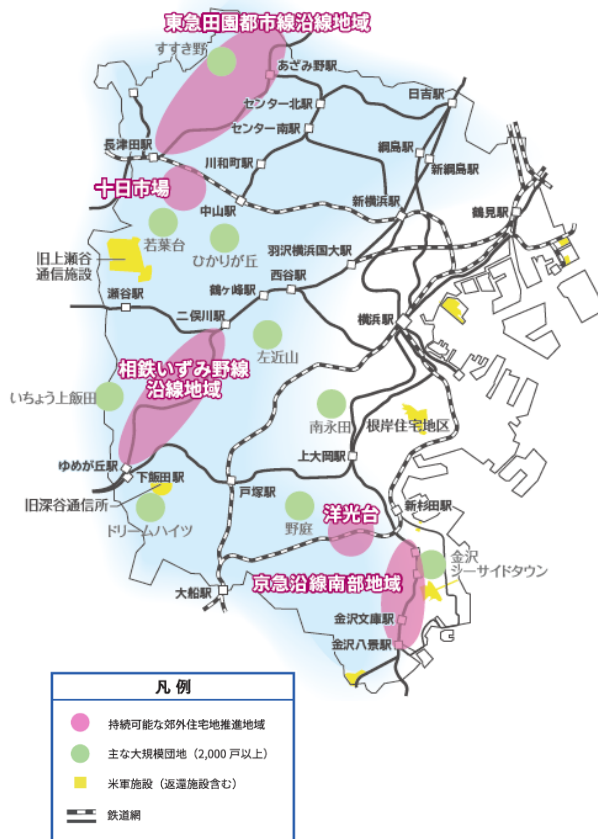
東急田園都市線沿線地域

すすき野

あざみ野駅

日吉駅

センター北駅

センター南駅

綱島駅

長津田駅

川和町駅

新綱島駅

十日市場

新横浜駅

中山駅

鶴見駅

若葉台

ひかりが丘

羽沢横浜国大駅

旧上瀬谷通信施設

西谷駅

瀬谷駅

鶴ヶ峰駅

二俣川駅

横浜駅

左近山

相鉄いずみ野線沿線地域

いちょう上飯田

南永田

根岸住宅地区

上大岡駅

ゆめが丘駅

下飯田駅

戸塚駅

旧深谷通信所

新杉田駅

ドリームハイツ

野庭

洋光台

金沢シーサイドタウン

京急沿線南部地域

大船駅

金沢文庫駅

金沢八景駅

凡例

持続可能な郊外住宅地推進地域

主な大規模団地（2,000 戸以上）

米軍施設（返還施設含む）

鉄道網